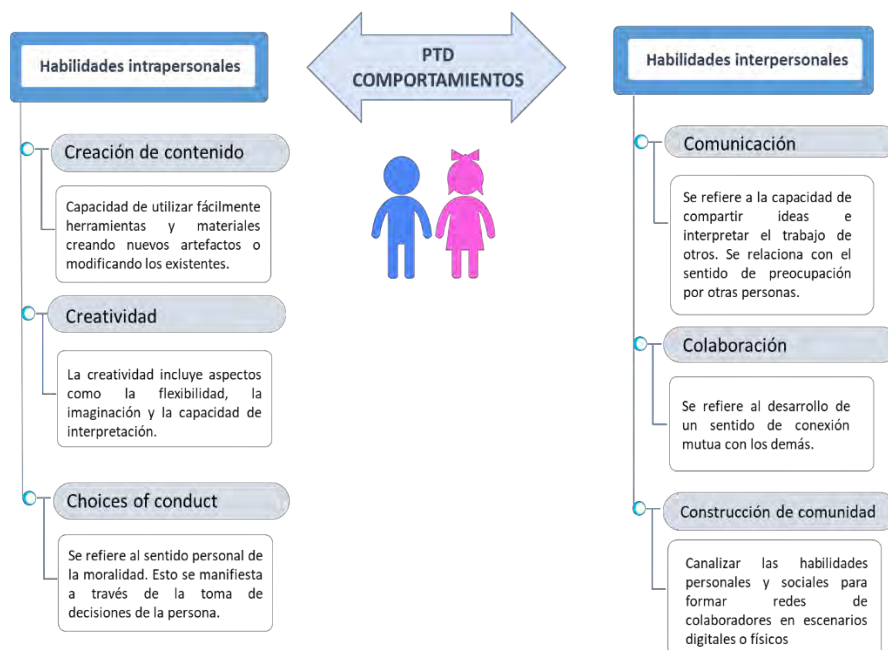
PTD
COMPORTAMIENTOS

Habilidades intrapersonales

Creación de contenido

Capacidad de utilizar fácilmente herramientas y materiales creando nuevos artefactos o modificando los existentes.

Creatividad

La creatividad incluye aspectos como la flexibilidad, la imaginación y la capacidad de interpretación.

Choices of conduct

Se refiere al sentido personal de la moralidad. Esto se manifiesta a través de la toma de decisiones de la persona.

Habilidades interpersonales

Comunicación

Se refiere a la capacidad de compartir ideas e interpretar el trabajo de otros. Se relaciona con el sentido de preocupación por otras personas.

Colaboración

Se refiere al desarrollo de un sentido de conexión mutua con los demás.

Construcción de comunidad

Canalizar las habilidades personales y sociales para formar redes de colaboradores en escenarios digitales o físicos